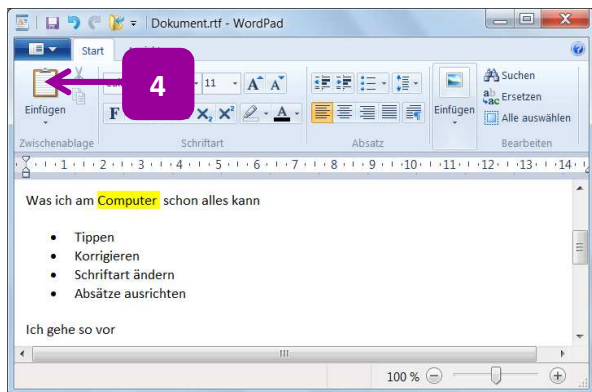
Dokument.rtf - WordPad

Start

4

Einfügen

Zwischenablage

11

F

Schriftart

Absatz

Einfügen

Suchen

Ersetzen

Alle auswählen

Bearbeiten

1 2 3 4 5 6 7 8 9 10 11 12 13 14

Was ich am Computer schon alles kann

- Tippen
- Korrigieren
- Schriftart ändern
- Absätze ausrichten

Ich gehe so vor

100 %